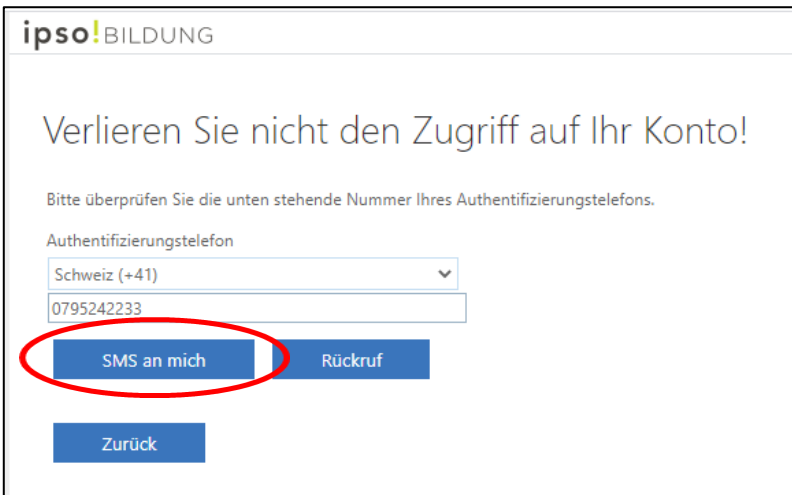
ipso!BILDUNG

Verlieren Sie nicht den Zugriff auf Ihr Konto!

Bitte überprüfen Sie die unten stehende Nummer Ihres Authentifizierungstelefons.

Authentifizierungstelefon

Schweiz (+41)

0795242233

SMS an mich

Rückruf

Zurück